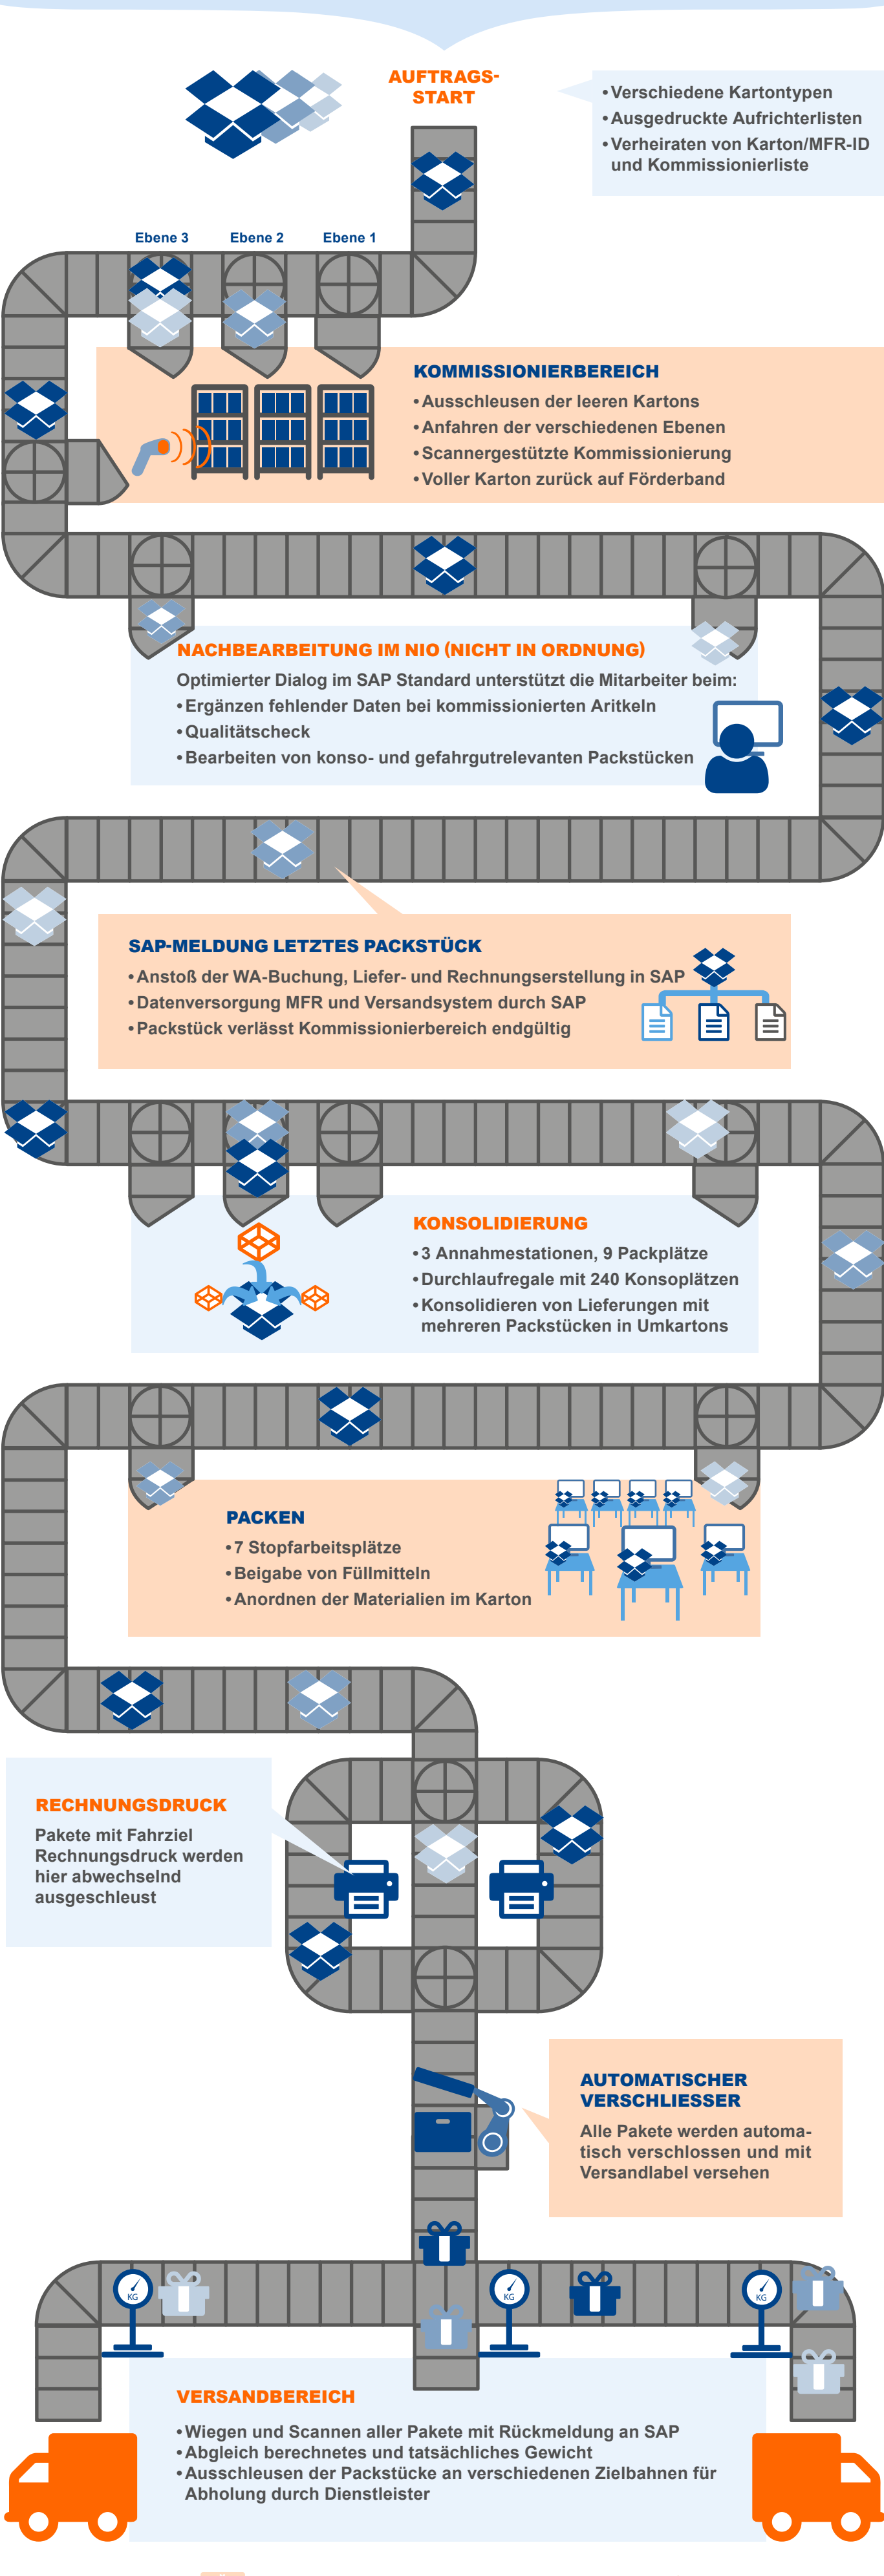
AUFTRAGS-START

• Verschiedene Kartontypen
• Ausgedruckte Aufrichterlisten
• Verheiraten von Karton/MFR-ID und Kommissionierliste

Ebene 3
Ebene 2
Ebene 1

KOMMISSIONIERBEREICH
• Ausschleusen der leeren Kartons
• Anfahren der verschiedenen Ebenen
• Scannergestützte Kommissionierung
• Voller Karton zurück auf Förderband

NACHBEARBEITUNG IM NIO (NICHT IN ORDNUNG)
Optimierter Dialog im SAP Standard unterstützt die Mitarbeiter beim:
• Ergänzen fehlender Daten bei kommissionierten Aritkeln
• Qualitätscheck
• Bearbeiten von konso- und gefahrgutrelevanten Packstücken

SAP-MELDUNG LETZTES PACKSTÜCK
• Anstoß der WA-Buchung, Liefer- und Rechnungserstellung in SAP
• Datenversorgung MFR und Versandsystem durch SAP
• Packstück verlässt Kommissionierbereich endgültig

KONSOLIDIERUNG
• 3 Annahmestationen, 9 Packplätze
• Durchlaufregale mit 240 Konsoplätzen
• Konsolidieren von Lieferungen mit mehreren Packstücken in Umkartons

PACKEN
• 7 Stopfarbeitsplätze
• Beigabe von Füllmitteln
• Anordnen der Materialien im Karton

RECHNUNGSDRUCK
Pakete mit Fahrziel Rechnungsdruck werden hier abwechselnd ausgeschleust

AUTOMATISCHER VERSCHLIESSER
Alle Pakete werden automatisch verschlossen und mit Versandlabel versehen

KG
KG
KG

VERSANDBEREICH
• Wiegen und Scannen aller Pakete mit Rückmeldung an SAP
• Abgleich berechnetes und tatsächliches Gewicht
• Ausschleusen der Packstücke an verschiedenen Zielbahnen für Abholung durch Dienstleister